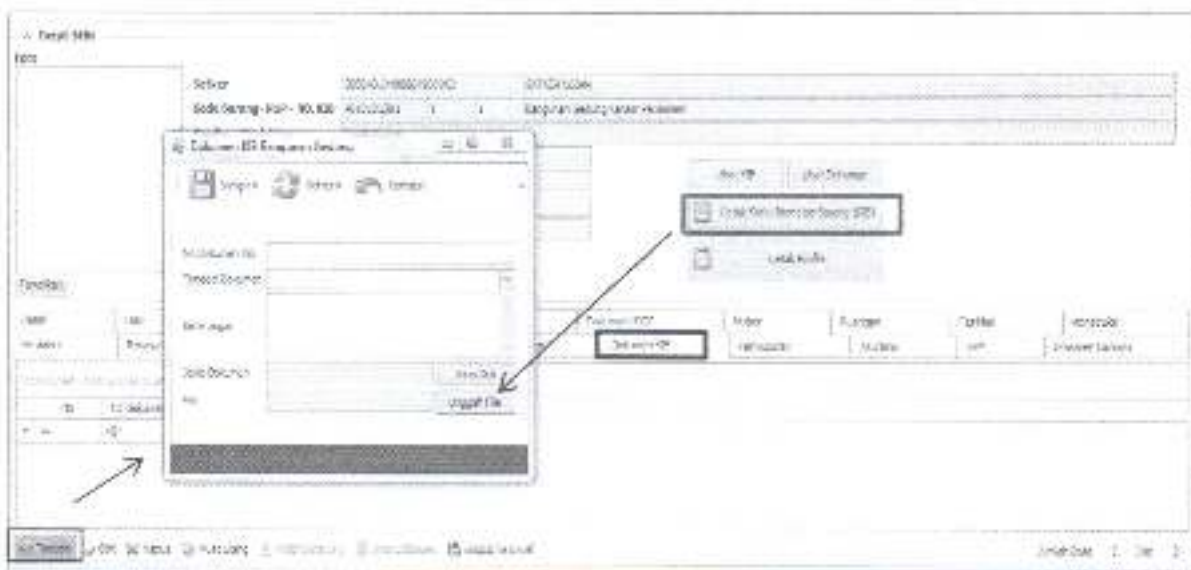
Detail SIMAK
Satker
Kode Barang - NUP -
Dokumen BSP
Simpan
Refresh
Tambah
No Dokumen
Tanggal Dokumen
Keterangan
Status Dokumen
File
Upload File
Lihat KIB
Lihat Dokumen
Cetak Berita Serah Terima (BST)
Cetak Kartu
Dokumen BSP
Dokumen KIB
Tambah
Jumlah Data 1